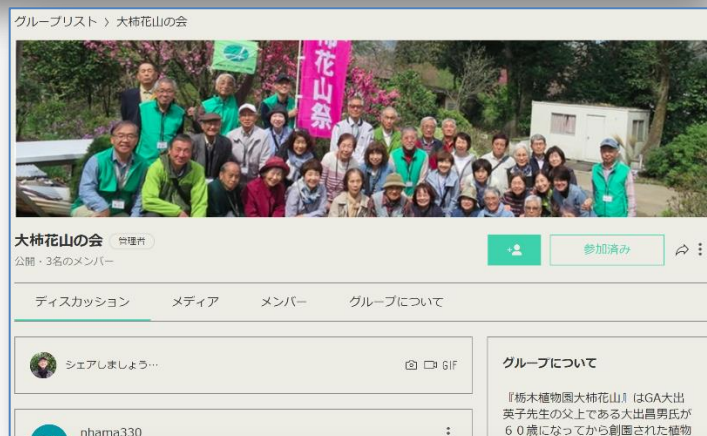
グループリスト › 大柿花山の会

柿
花
山
祭

大柿花山の会 管理者
公開・3名のメンバー

参加済み

ディスカッション　メディア　メンバー　グループについて

シェアしましょう…

GIF

グループについて

『栃木植物園大柿花山』はGA大出英子先生の父上である大出昌男氏が６０歳になってから創園された植物

pharna330